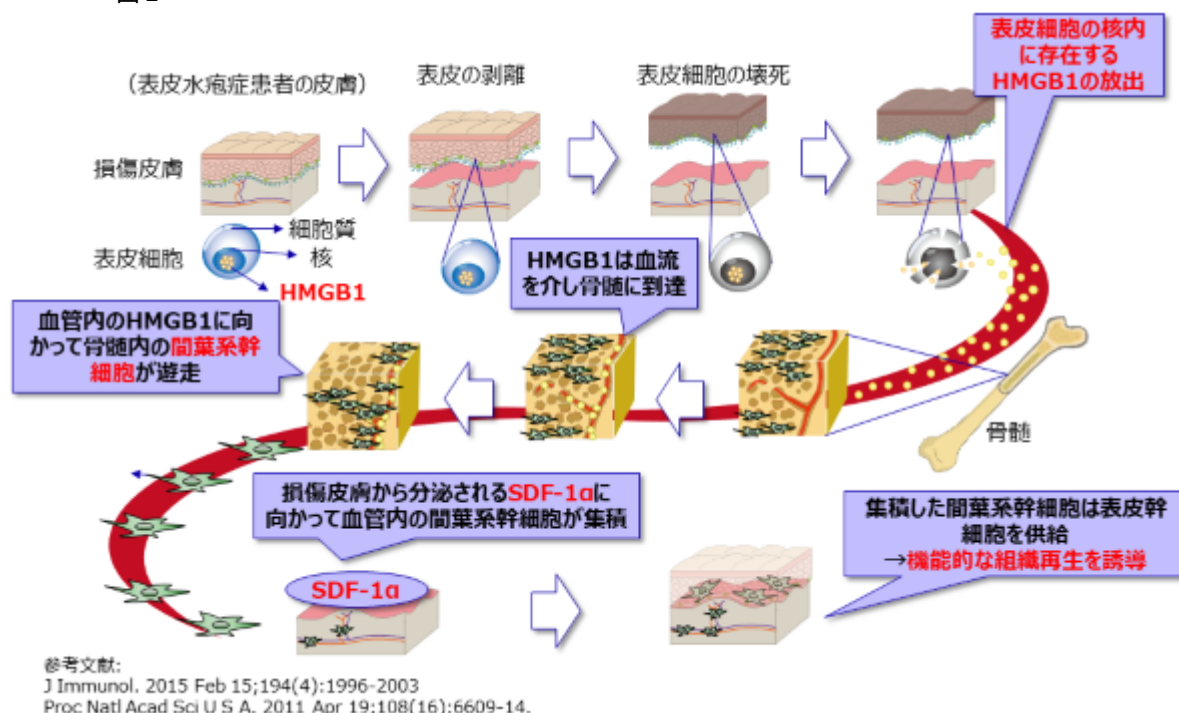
（表皮水疱症患者の皮膚）

表皮の剥離

表皮細胞の壊死

表皮細胞の核内に存在するHMGB1の放出

損傷皮膚

表皮細胞

細胞質

核

HMGB1

HMGB1は血流を介し骨髄に到達

血管内のHMGB1に向かって骨髄内の間葉系幹細胞が遊走

骨髄

損傷皮膚から分泌されるSDF-1αに向かって血管内の間葉系幹細胞が集積

集積した間葉系幹細胞は表皮幹細胞を供給
→機能的な組織再生を誘導

SDF-1α

参考文献:
J Immunol. 2015 Feb 15;194(4):1996-2003
Proc Natl Acad Sci U S A. 2011 Apr 19;108(16):6609-14.